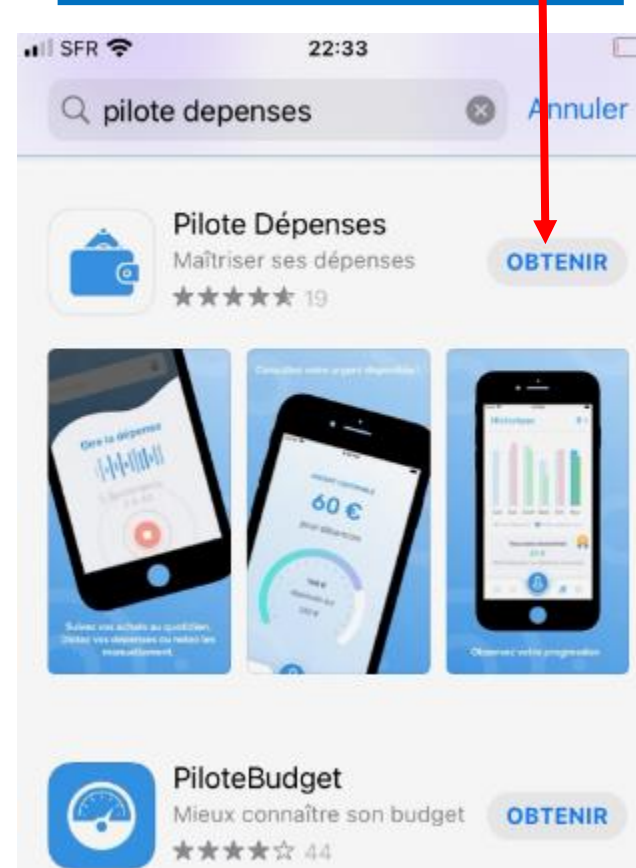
SFR 22:33

pilote depenses

Annuler

Pilote Dépenses
Maîtriser ses dépenses
★★★★★ 19

OBTENIR

Dire la dépense

Consultez votre argent disponible !

60 €

Suivez vos achats au quotidien. Dictez vos dépenses ou notez-les manuellement.

Observez votre progression

PiloteBudget
Mieux connaître son budget
★★★★☆ 44

OBTENIR